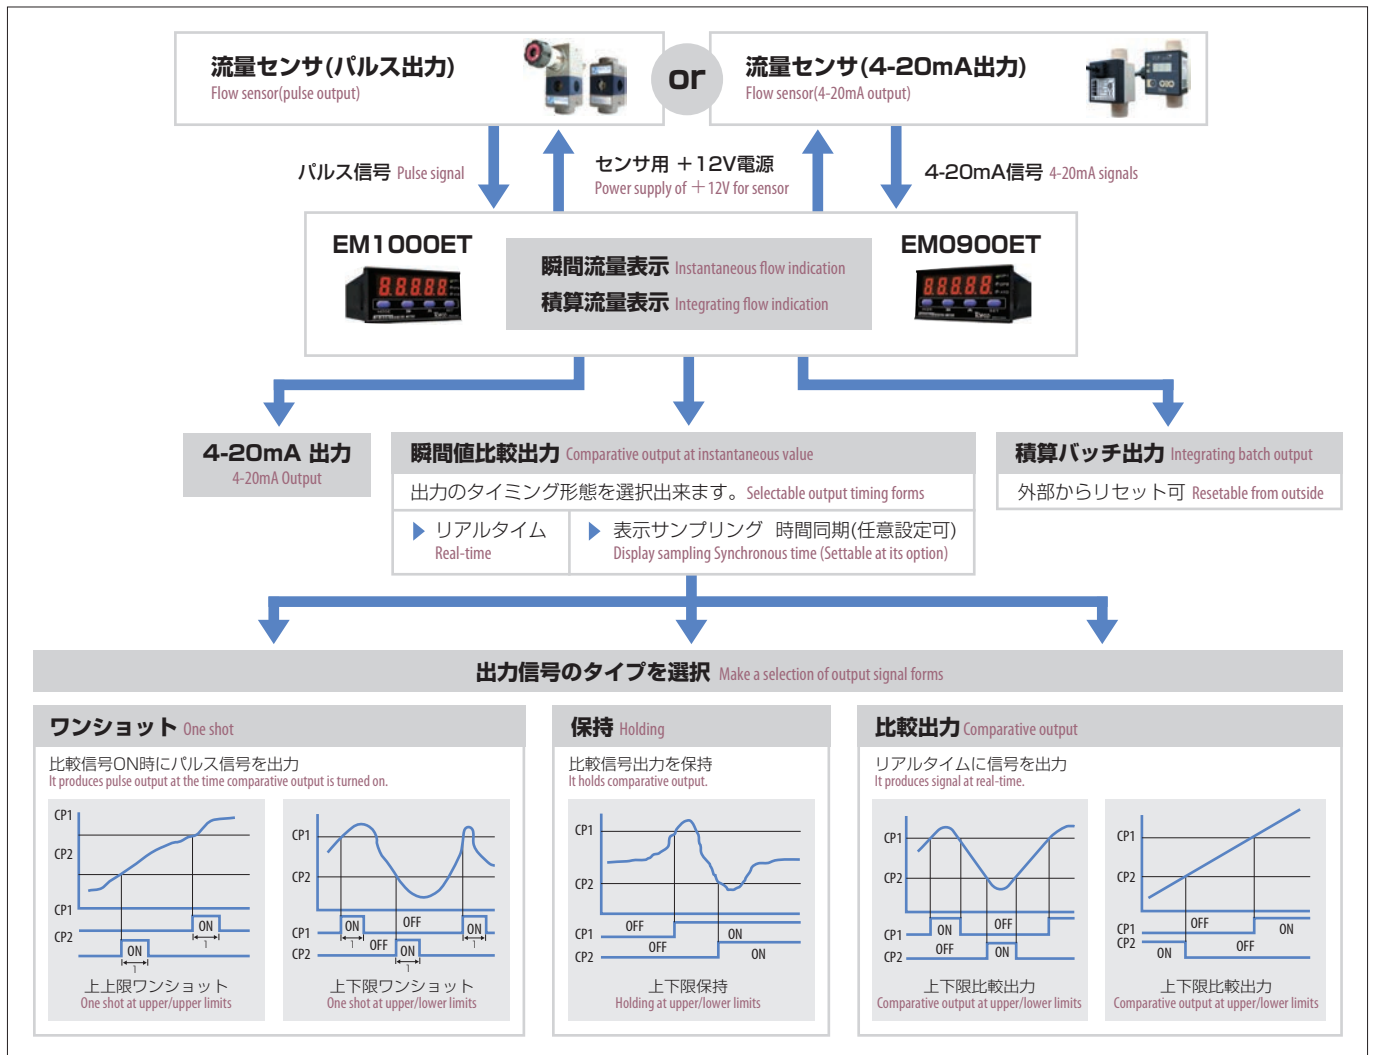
流量センサ(パルス出力)
Flow sensor(pulse output)

or

流量センサ(4-20mA出力)
Flow sensor(4-20mA output)

パルス信号 Pulse signal

センサ用 ＋12V電源
Power supply of ＋12V for sensor

4-20mA信号 4-20mA signals

EM1000ET

瞬間流量表示 Instantaneous flow indication
積算流量表示 Integrating flow indication

EM0900ET

4-20mA 出力
4-20mA Output

瞬間値比較出力 Comparative output at instantaneous value
出力のタイミング形態を選択出来ます。Selectable output timing forms
リアルタイム
Real-time
表示サンプリング 時間同期(任意設定可)
Display sampling Synchronous time (Settable at its option)

積算バッチ出力 Integrating batch output
外部からリセット可 Resetable from outside

出力信号のタイプを選択 Make a selection of output signal forms

ワンショット One shot
比較信号ON時にパルス信号を出力
It produces pulse output at the time comparative output is turned on.
CP1
CP2
CP1
CP2
ON
ON
上上限ワンショット
One shot at upper/upper limits
CP1
CP2
CP1
CP2
ON
OFF
OFF
ON
ON
上下限ワンショット
One shot at upper/lower limits

保持 Holding
比較信号出力を保持
It holds comparative output.
CP1
CP2
CP1
CP2
OFF
OFF
ON
ON
上下限保持
Holding at upper/lower limits

比較出力 Comparative output
リアルタイムに信号を出力
It produces signal at real-time.
CP1
CP2
CP1
CP2
ON
OFF
OFF
ON
上下限比較出力
Comparative output at upper/lower limits
CP1
CP2
CP1
CP2
OFF
ON
ON
OFF
上下限比較出力
Comparative output at upper/lower limits